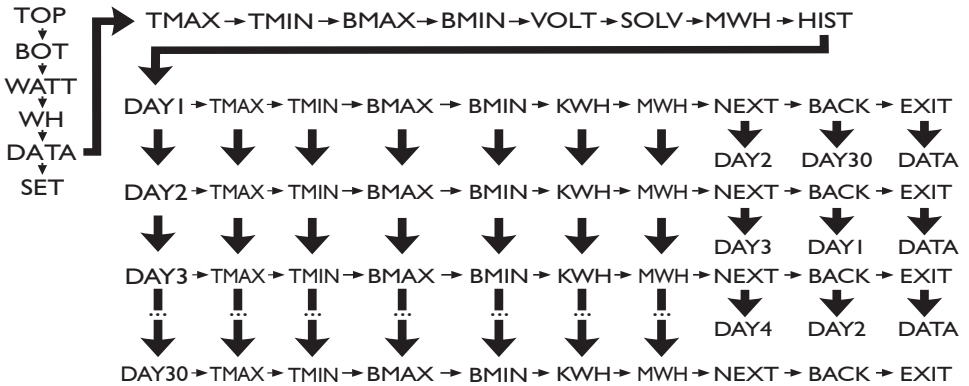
TOP
BOT
WATT
WH
DATA
SET

TMAX → TMIN → BMAX → BMIN → VOLT → SOLV → MWH → HIST

DAY1 → TMAX → TMIN → BMAX → BMIN → KWH → MWH → NEXT → BACK → EXIT
DAY2 DAY30 DATA

DAY2 → TMAX → TMIN → BMAX → BMIN → KWH → MWH → NEXT → BACK → EXIT
DAY3 DAY1 DATA

DAY3 → TMAX → TMIN → BMAX → BMIN → KWH → MWH → NEXT → BACK → EXIT
DAY4 DAY2 DATA

DAY30 → TMAX → TMIN → BMAX → BMIN → KWH → MWH → NEXT → BACK → EXIT